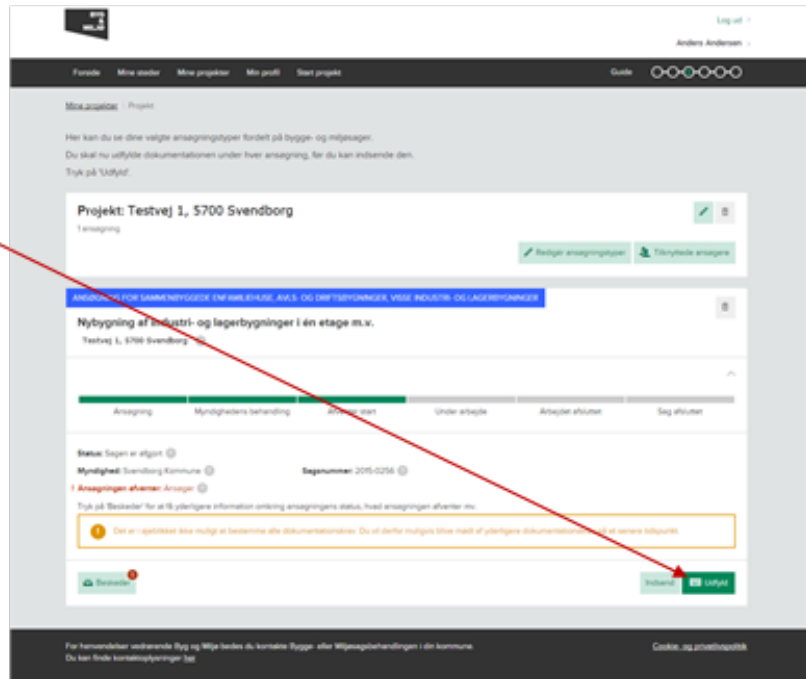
Log ud
Anders Andersen

Forside Mine steder Mine projekter Min profil Start projekt
Guide

Mine projekter / Projekt

Her kan du se dine valgte ansøgningstyper fordelt på bygge- og miljøsager.
Du skal nu udfylde dokumentationen under hver ansøgning, før du kan indsende den.
Tryk på 'Udfyld'.

Projekt: Testvej 1, 5700 Svendborg
1 ansøgning

Redigér ansøgningstyper
Tilknyttede ansøgere

ANSØGNING FOR SAMMENBYGGEDE ENFAMILIEHUSE, AVLS- OG DRIFTSBYGNINGER, VISSE INDUSTRI- OG LAGERBYGNINGER

Nybygning af industri- og lagerbygninger i én etage m.v.
Testvej 1, 5700 Svendborg

Ansøgning
Myndighedens behandling
Afventer start
Under arbejde
Arbejdet afsluttet
Sag afsluttet

Status: Sagen er afgjort
Myndighed: Svendborg Kommune
Sagsnummer: 2015-0256
! Ansøgningen afventer: Ansøger
Tryk på 'Beskeder' for at få yderligere information omkring ansøgningens status, hvad ansøgningen afventer mv.

! Det er i øjeblikket ikke muligt at bestemme alle dokumentationskrav. Du vil derfor muligvis blive mødt af yderligere dokumentationskrav på et senere tidspunkt.

Beskeder 1
Indsend
Udfyld

For henvendelser vedrørende Byg og Miljø bedes du kontakte Bygge- eller Miljøsagsbehandlingen i din kommune.
Du kan finde kontaktoplysninger her
Cookie- og privatlivspolitik